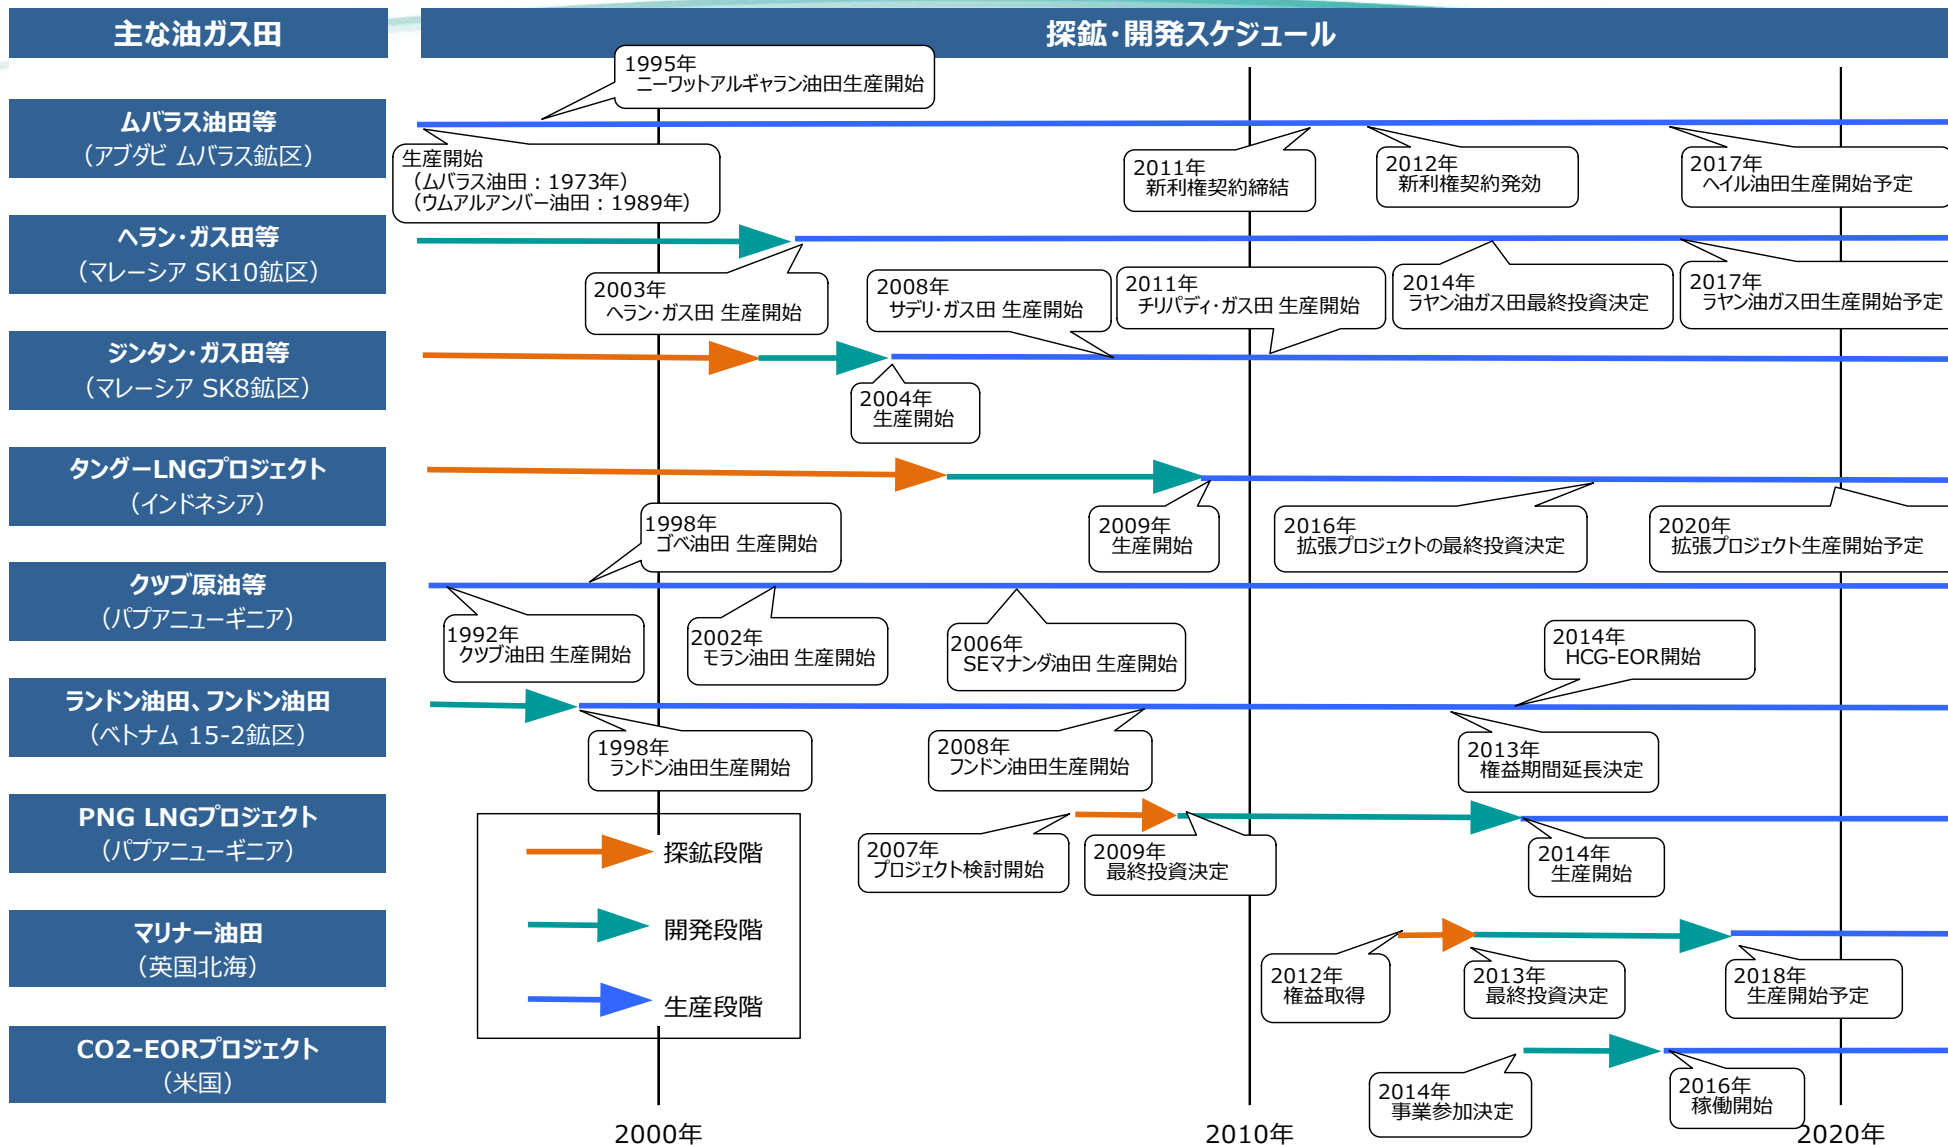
主な油ガス田

探鉱・開発スケジュール

ムバラス油田等
(アブダビ ムバラス鉱区)

1995年
ニーワットアルギャラン油田生産開始

生産開始
(ムバラス油田：1973年)
(ウムアルアンバー油田：1989年)

2011年
新利権契約締結

2012年
新利権契約発効

2017年
ヘイル油田生産開始予定

ヘラン・ガス田等
(マレーシア SK10鉱区)

2003年
ヘラン・ガス田 生産開始

2008年
サデリ・ガス田 生産開始

2011年
チリパディ・ガス田 生産開始

2014年
ラヤン油ガス田最終投資決定

2017年
ラヤン油ガス田生産開始予定

ジンタン・ガス田等
(マレーシア SK8鉱区)

2004年
生産開始

タングーLNGプロジェクト
(インドネシア)

2009年
生産開始

2016年
拡張プロジェクトの最終投資決定

2020年
拡張プロジェクト生産開始予定

1998年
ゴベ油田 生産開始

クツブ原油等
(パプアニューギニア)

1992年
クツブ油田 生産開始

2002年
モラン油田 生産開始

2006年
SEマナンダ油田 生産開始

2014年
HCG-EOR開始

ランドン油田、フンドン油田
(ベトナム 15-2鉱区)

1998年
ランドン油田生産開始

2008年
フンドン油田生産開始

2013年
権益期間延長決定

PNG LNGプロジェクト
(パプアニューギニア)

探鉱段階

開発段階

生産段階

2007年
プロジェクト検討開始

2009年
最終投資決定

2014年
生産開始

マリナー油田
(英国北海)

2012年
権益取得

2013年
最終投資決定

2018年
生産開始予定

CO2-EORプロジェクト
(米国)

2014年
事業参加決定

2016年
稼働開始

2000年

2010年

2020年